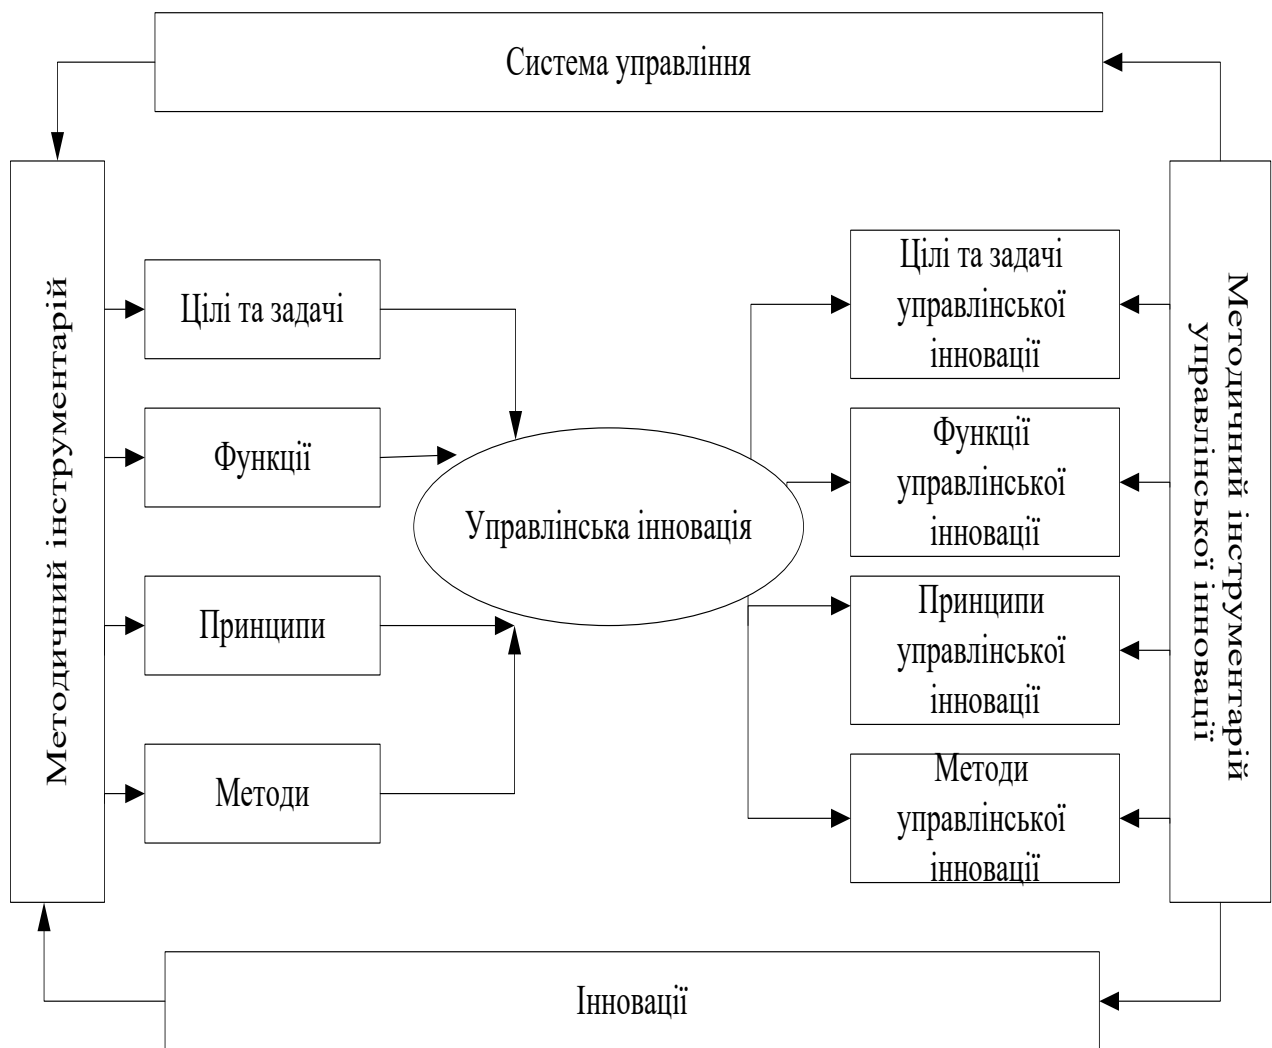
Система управління

Методичний інструментарій

Цілі та задачі

Функції

Принципи

Методи

Управлінська інновація

Цілі та задачі управлінської інновації

Функції управлінської інновації

Принципи управлінської інновації

Методи управлінської інновації

Методичний інструментарій управлінської інновації

Інновації